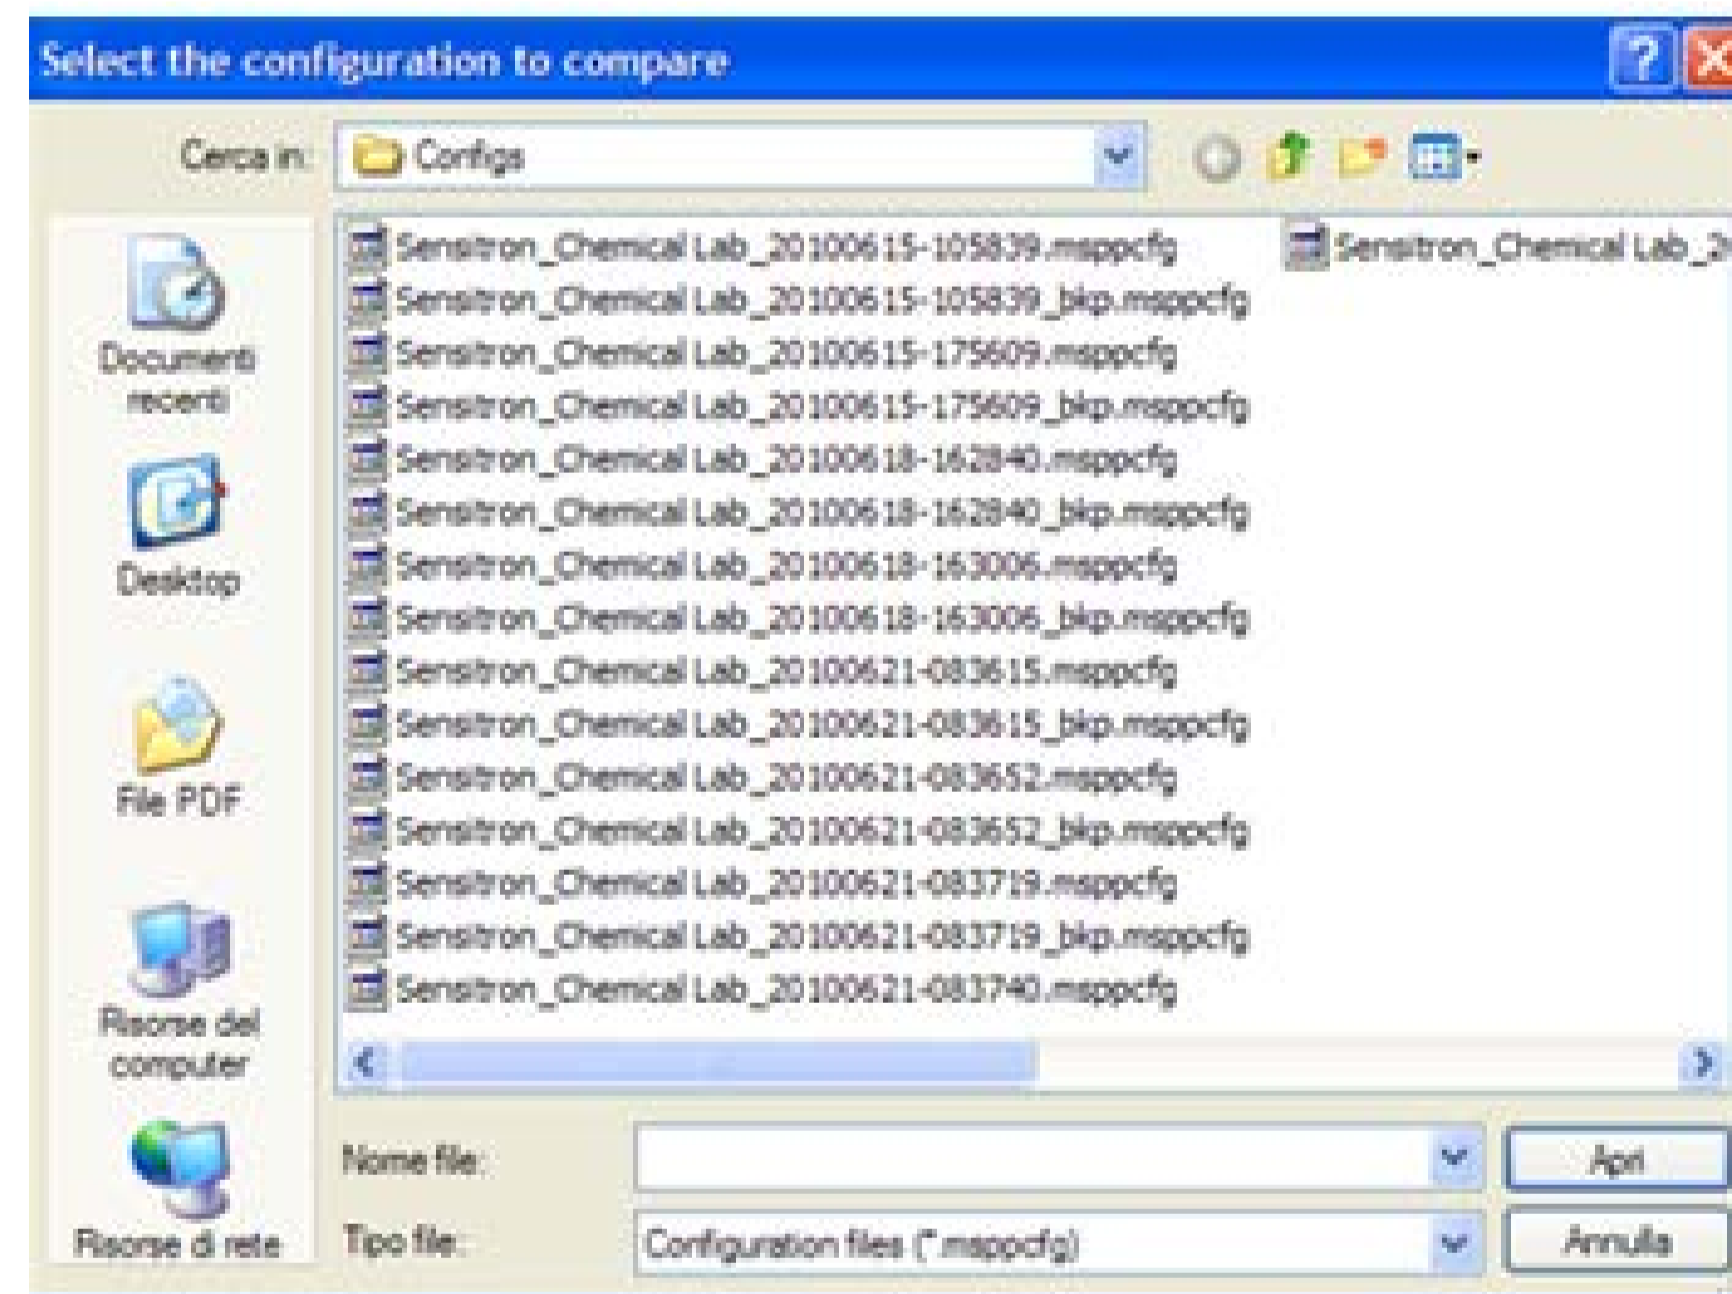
Select the configuration to compare

Cerca in: Configs

Documenti recenti

Desktop

File PDF

Risorse del computer

Risorse di rete

Sensitron_Chemical Lab_20100615-105839.msppcfg
Sensitron_Chemical Lab_20100615-105839_bkp.msppcfg
Sensitron_Chemical Lab_20100615-175609.msppcfg
Sensitron_Chemical Lab_20100615-175609_bkp.msppcfg
Sensitron_Chemical Lab_20100618-162840.msppcfg
Sensitron_Chemical Lab_20100618-162840_bkp.msppcfg
Sensitron_Chemical Lab_20100618-163006.msppcfg
Sensitron_Chemical Lab_20100618-163006_bkp.msppcfg
Sensitron_Chemical Lab_20100621-083615.msppcfg
Sensitron_Chemical Lab_20100621-083615_bkp.msppcfg
Sensitron_Chemical Lab_20100621-083652.msppcfg
Sensitron_Chemical Lab_20100621-083652_bkp.msppcfg
Sensitron_Chemical Lab_20100621-083719.msppcfg
Sensitron_Chemical Lab_20100621-083719_bkp.msppcfg
Sensitron_Chemical Lab_20100621-083740.msppcfg

Sensitron_Chemical Lab_2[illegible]

Nome file:

Tipo file: Configuration files (*.msppcfg)

Apri

Annulla